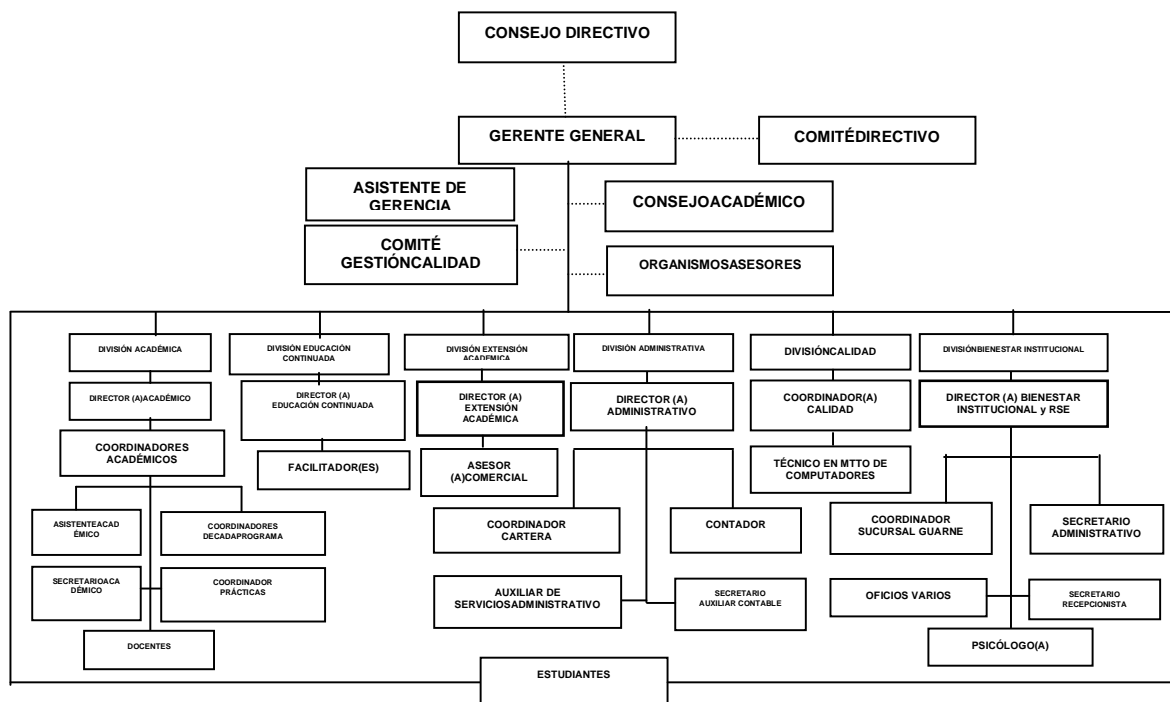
CONSEJO DIRECTIVO

GERENTE GENERAL

COMITÉDIRECTIVO

ASISTENTE DE GERENCIA

CONSEJOACADÉMICO

COMITÉ GESTIÓNCALIDAD

ORGANISMOSASESORES

DIVISIÓN ACADÉMICA

DIVISIÓN EDUCACIÓN CONTINUADA

DIVISIÓN EXTENSIÓN ACADÉMICA

DIVISIÓN ADMINISTRATIVA

DIVISIÓNCALIDAD

DIVISIÓNBIENESTAR INSTITUCIONAL

DIRECTOR (A)ACADÉMICO

DIRECTOR (A) EDUCACIÓN CONTINUADA

DIRECTOR (A) EXTENSIÓN ACADÉMICA

DIRECTOR (A) ADMINISTRATIVO

COORDINADOR(A) CALIDAD

DIRECTOR (A) BIENESTAR INSTITUCIONAL y RSE

COORDINADORES ACADÉMICOS

FACILITADOR(ES)

ASESOR (A)COMERCIAL

TÉCNICO EN MTTO DE COMPUTADORES

ASISTENTEACADÉMICO

COORDINADORES DECADAPROGRAMA

COORDINADOR CARTERA

CONTADOR

COORDINADOR SUCURSAL GUARNE

SECRETARIO ADMINISTRATIVO

SECRETARIOACADÉMICO

COORDINADOR PRÁCTICAS

AUXILIAR DE SERVICIOSADMINISTRATIVO

SECRETARIO AUXILIAR CONTABLE

OFICIOS VARIOS

SECRETARIO RECEPCIONISTA

DOCENTES

PSICÓLOGO(A)

ESTUDIANTES